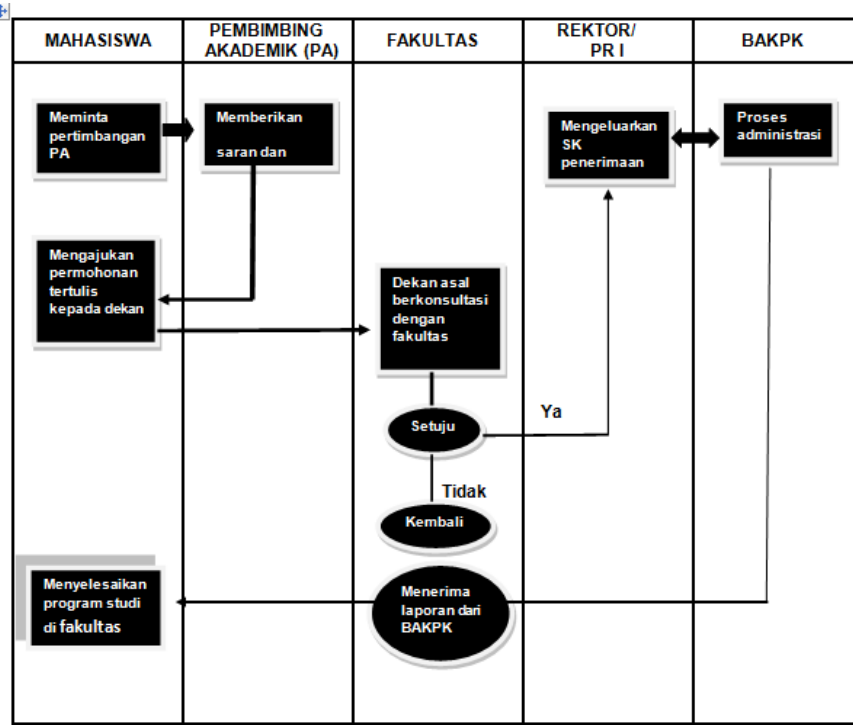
| MAHASISWA | PEMBIMBING AKADEMIK (PA) | FAKULTAS | REKTOR/ PR I | BAKPK |
|---|---|---|---|---|

Meminta pertimbangan PA

Memberikan saran dan

Mengeluarkan SK penerimaan

Proses administrasi

Mengajukan permohonan tertulis kepada dekan

Dekan asal berkonsultasi dengan fakultas

Ya

Setuju

Tidak

Kembali

Menyelesaikan program studi di fakultas

Menerima laporan dari BAKPK